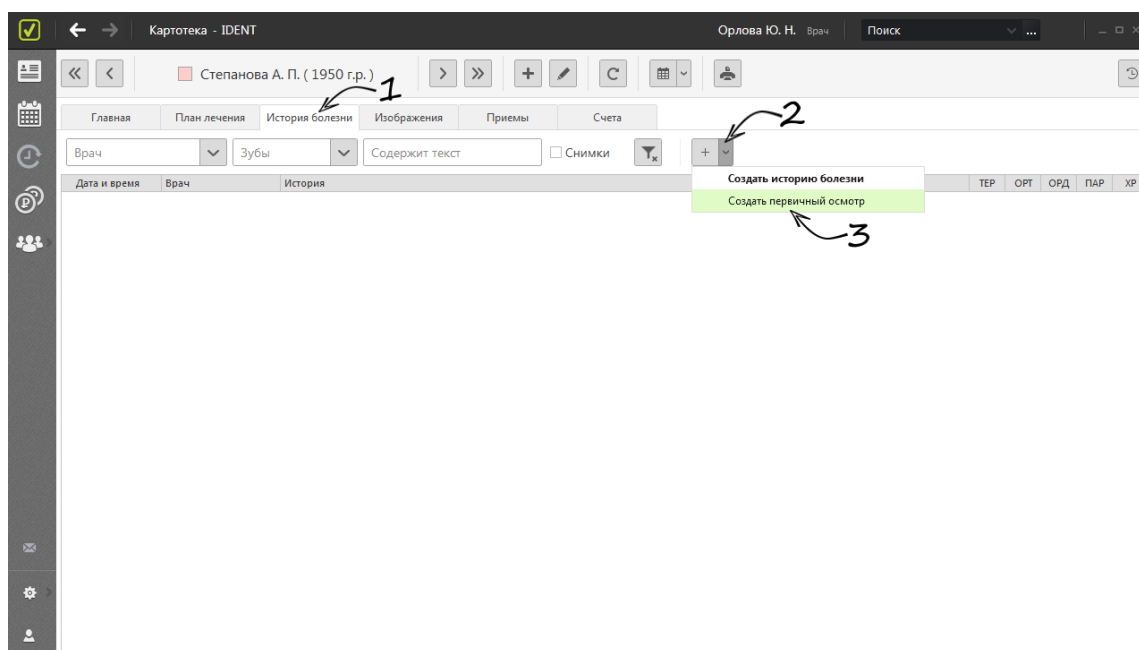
Картотека - IDENT

Орлова Ю. Н. Врач

Поиск

Степанова А. П. ( 1950 г.р. )

1

2

Главная | План лечения | История болезни | Изображения | Приемы | Счета

Врач

Зубы

Содержит текст

Снимки

+

Создать историю болезни

Создать первичный осмотр

3

| Дата и время | Врач | История | ТЕР | ОРТ | ОРД | ПАР | ХР |
|---|---|---|---|---|---|---|---|